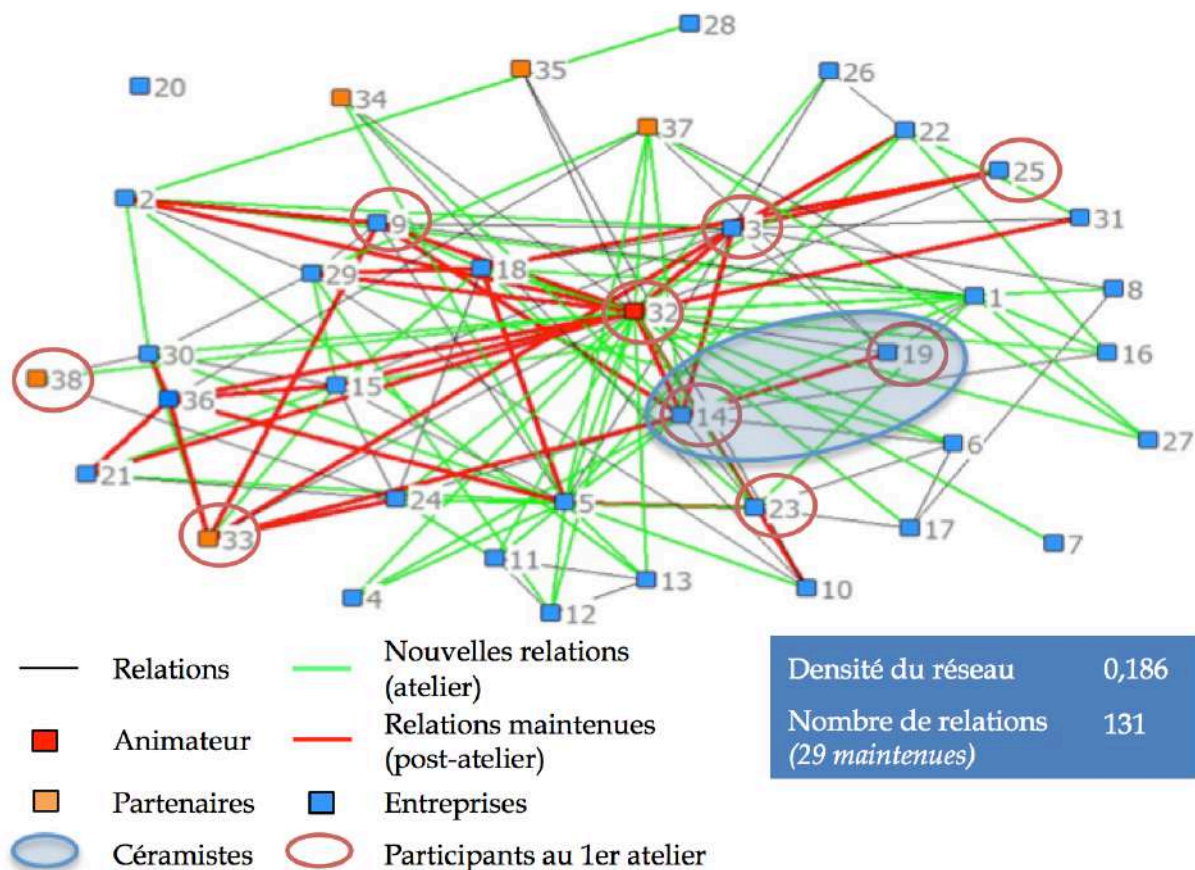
28
20
35
34
26
37
22
25
2
9
31
3
29
18
8
32
1
30
19
16
38
15
36
14
27
6
21
24
5
23
33
17
7
11
13
4
12
10

Relations
Nouvelles relations (atelier)
Animateur
Relations maintenues (post-atelier)
Partenaires
Entreprises
Céramistes
Participants au 1er atelier

| Densité du réseau | 0,186 |
|---|---|
| Nombre de relations *(29 maintenues)* | 131 |